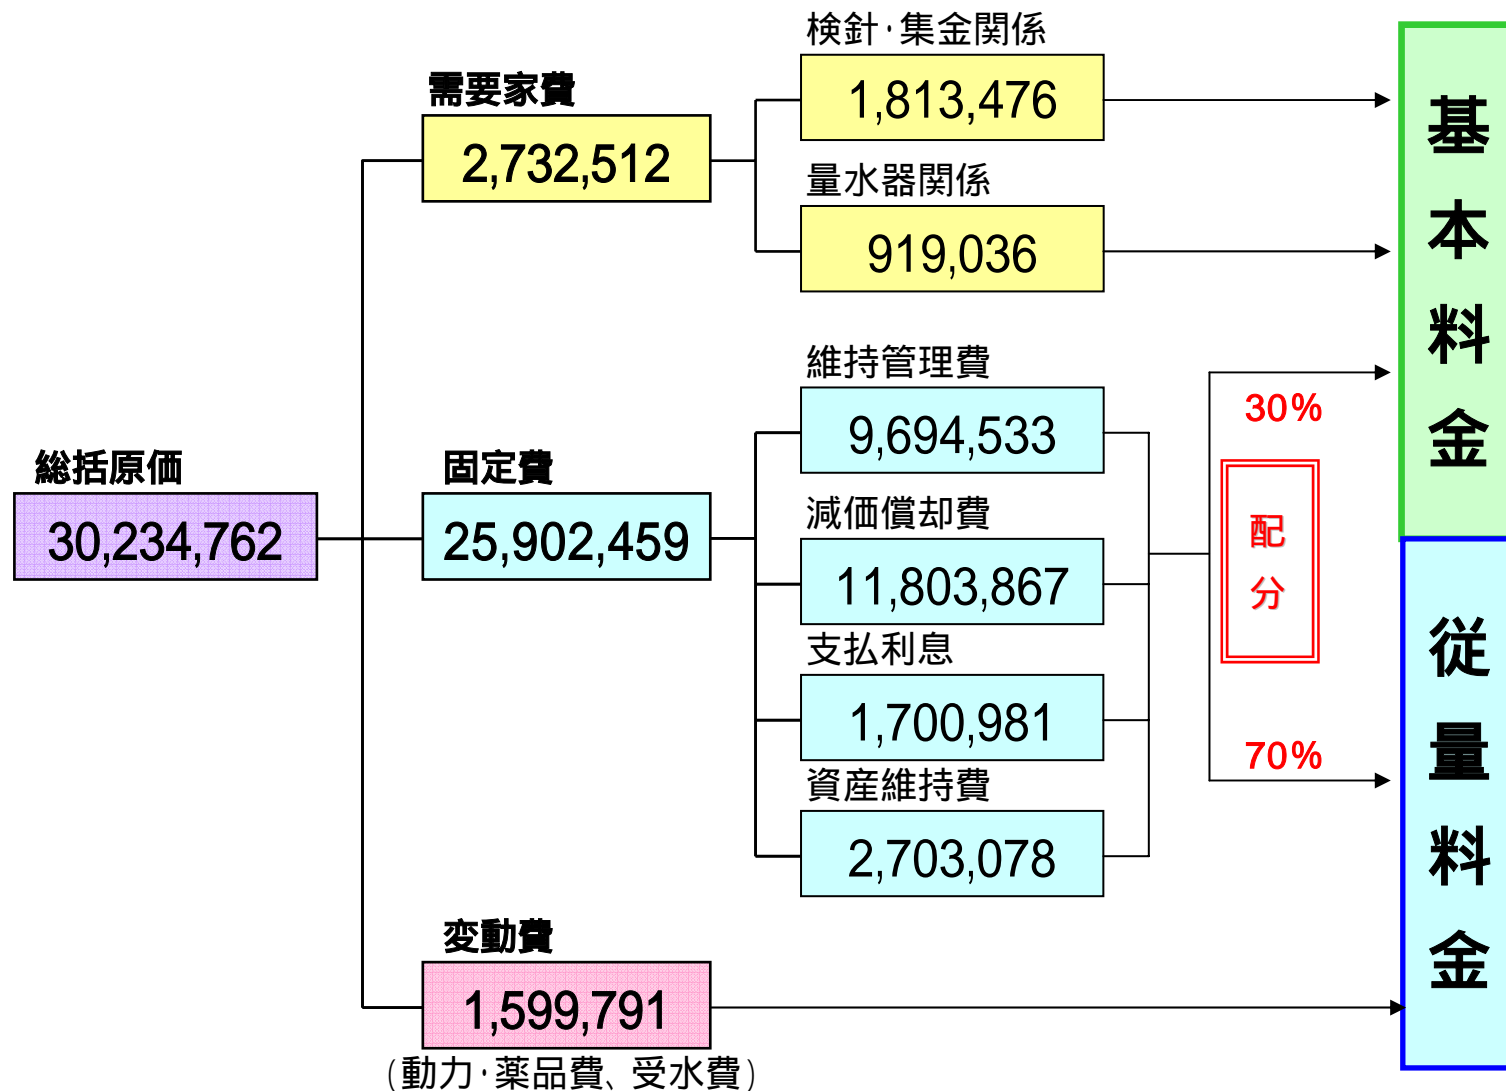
総括原価
30,234,762

需要家費
2,732,512

検針·集金関係
1,813,476

量水器関係
919,036

固定費
25,902,459

維持管理費
9,694,533

減価償却費
11,803,867

支払利息
1,700,981

資産維持費
2,703,078

30%

配分

70%

変動費
1,599,791
(動力·薬品費、受水費)

基本料金

従量料金